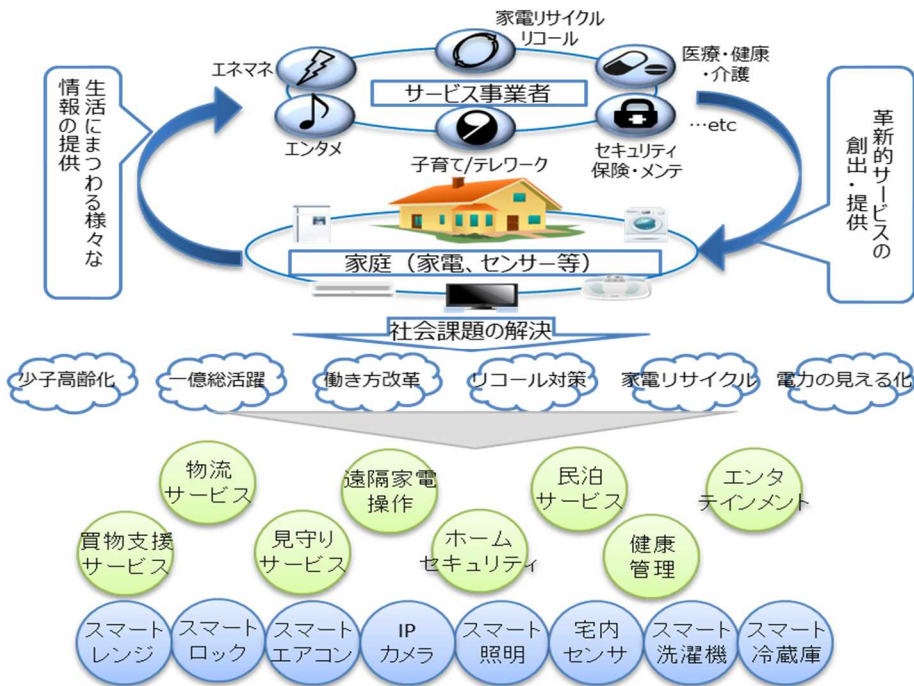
家電リサイクル
リコール

エネマネ

医療・健康
・介護

サービス事業者

エンタメ

…etc

子育て/テレワーク

セキュリティ
保険・メンテ

生活にまつわる様々な情報の提供

革新的サービスの創出・提供

家庭（家電、センサー等）

社会課題の解決

少子高齢化

一億総活躍

働き方改革

リコール対策

家電リサイクル

電力の見える化

物流
サービス

遠隔家電
操作

民泊
サービス

エンタ
テインメント

買物支援
サービス

見守り
サービス

ホーム
セキュリティ

健康
管理

スマート
レンジ

スマート
ロック

スマート
エアコン

IP
カメラ

スマート
照明

宅内
センサ

スマート
洗濯機

スマート
冷蔵庫